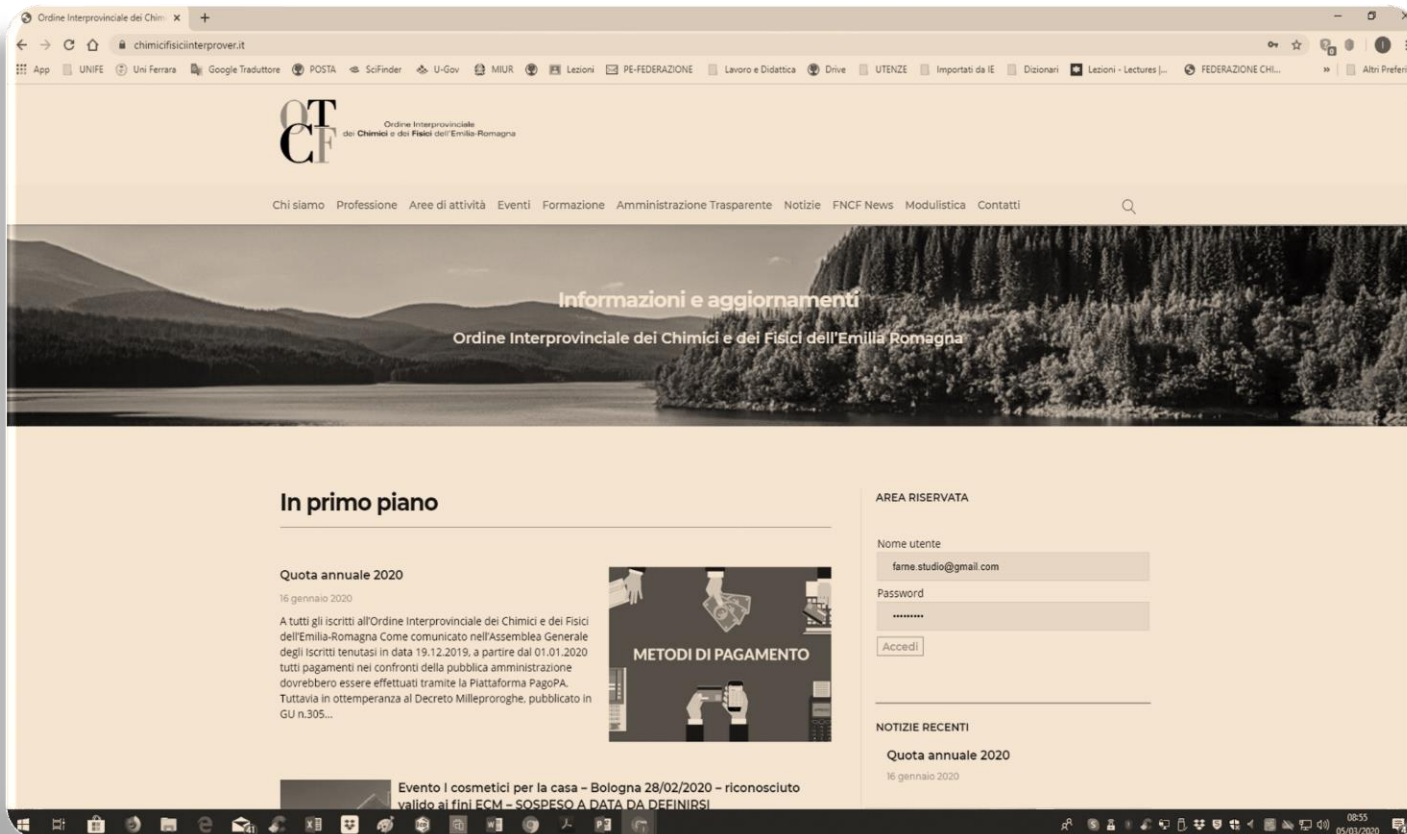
Ordine Interprovinciale dei Chim ×

chimicifisiciinterprover.it

App UNIFE Uni Ferrara Google Traduttore POSTA SciFinder U-Gov MIUR Lezioni PE-FEDERAZIONE Lavoro e Didattica Drive UTENZE Importati da IE Dizionari Lezioni - Lectures |... FEDERAZIONE CHI... » Altri Preferi

OTCF Ordine Interprovinciale dei Chimici e dei Fisici dell'Emilia-Romagna

Chi siamo Professione Aree di attività Eventi Formazione Amministrazione Trasparente Notizie FNCF News Modulistica Contatti

Informazioni e aggiornamenti

Ordine Interprovinciale dei Chimici e dei Fisici dell'Emilia Romagna

In primo piano

Quota annuale 2020

16 gennaio 2020

A tutti gli iscritti all'Ordine Interprovinciale dei Chimici e dei Fisici dell'Emilia-Romagna Come comunicato nell'Assemblea Generale degli Iscritti tenutasi in data 19.12.2019, a partire dal 01.01.2020 tutti pagamenti nei confronti della pubblica amministrazione dovrebbero essere effettuati tramite la Piattaforma PagoPA. Tuttavia in ottemperanza al Decreto Milleproroghe, pubblicato in GU n.305...

METODI DI PAGAMENTO

Evento I cosmetici per la casa – Bologna 28/02/2020 – riconosciuto valido ai fini ECM – SOSPESO A DATA DA DEFINIRSI

AREA RISERVATA

Nome utente

fame.studio@gmail.com

Password

•••••••••

Accedi

NOTIZIE RECENTI

Quota annuale 2020

16 gennaio 2020

08:55
05/03/2020